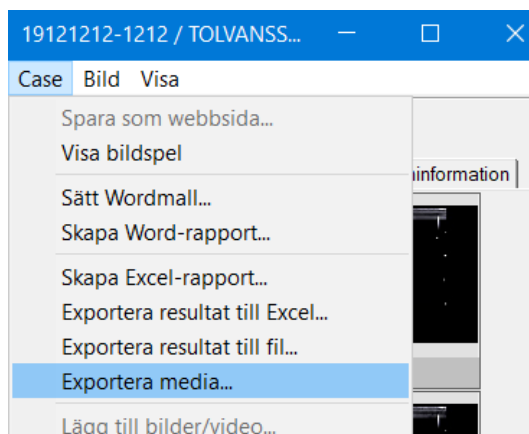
19121212-1212 / TOLVANSS...

Case Bild Visa

Spara som webbsida...
Visa bildspel

Sätt Wordmall...
Skapa Word-rapport...

Skapa Excel-rapport...
Exportera resultat till Excel...
Exportera resultat till fil...
Exportera media...

Lägg till bilder/video...

information